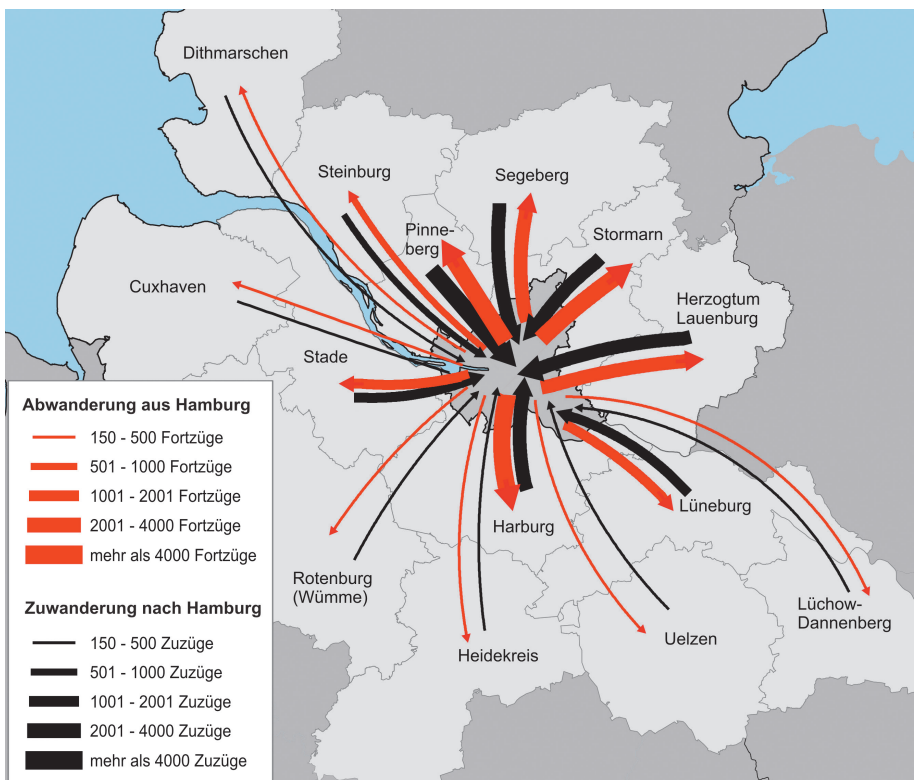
Dithmarschen

Steinburg

Segeberg

Pinneberg

Stormarn

Cuxhaven

Herzogtum Lauenburg

Stade

Abwanderung aus Hamburg

150 - 500 Fortzüge

501 - 1000 Fortzüge

1001 - 2001 Fortzüge

2001 - 4000 Fortzüge

mehr als 4000 Fortzüge

Lüneburg

Harburg

Rotenburg (Wümme)

Zuwanderung nach Hamburg

150 - 500 Zuzüge

501 - 1000 Zuzüge

1001 - 2001 Zuzüge

2001 - 4000 Zuzüge

mehr als 4000 Zuzüge

Lüchow-Dannenberg

Uelzen

Heidekreis